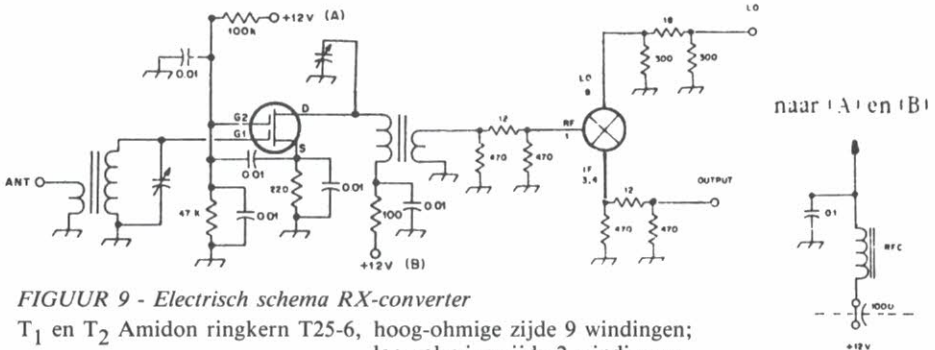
+12V (A)
100k
0.01
G2
G1
D
S
0.01
ANT
220
0.01
47 K
0.01
100
0.01
+12V (B)
12
RF 1
470
470
LO
18
LO 8
300
300
IF 3,4
12
OUTPUT
470
470
naar (A) en (B)
01
RFC
1000
+12V

FIGUUR 9 - Electrisch schema RX-converter
$T_1$ en $T_2$ Amidon ringkern T25-6, hoog-ohmige zijde 9 windingen;
laag-ohmige zijde 2 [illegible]